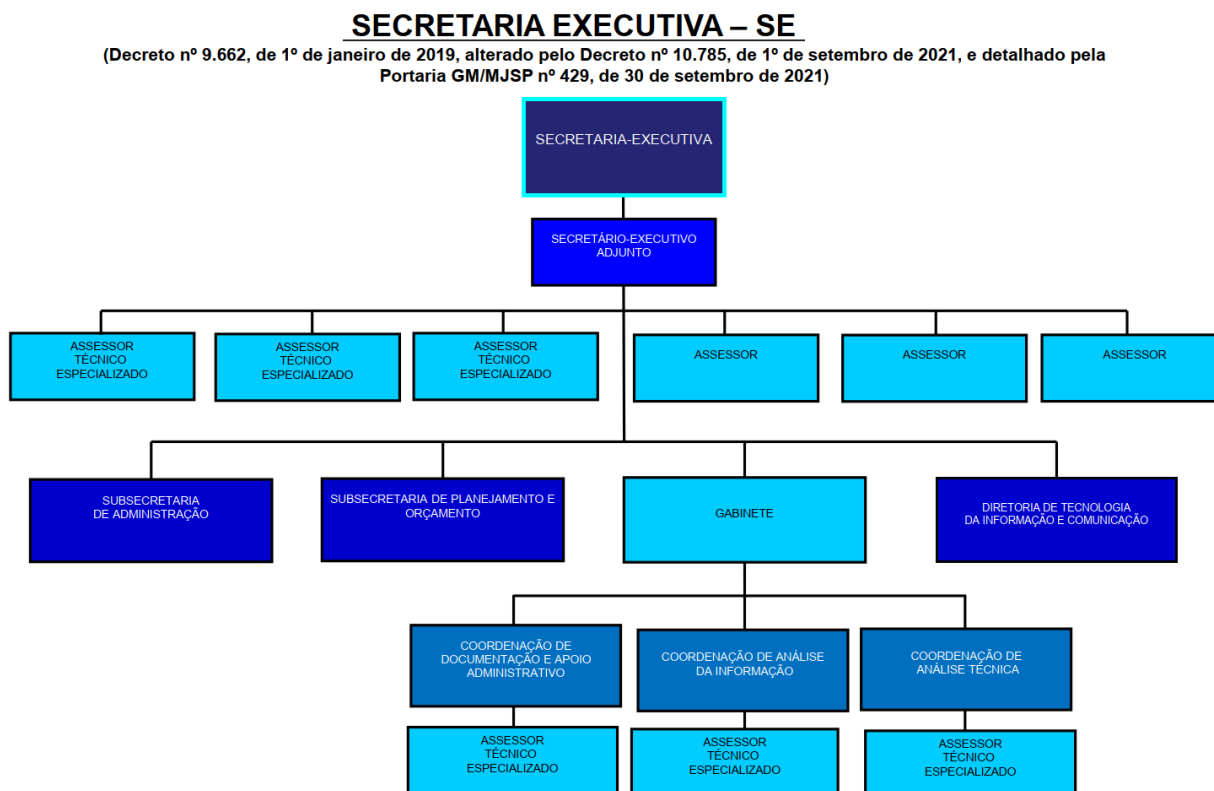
SECRETARIA EXECUTIVA – SE
(Decreto nº 9.662, de 1º de janeiro de 2019, alterado pelo Decreto nº 10.785, de 1º de setembro de 2021, e detalhado pela Portaria GM/MJSP nº 429, de 30 de setembro de 2021)

SECRETARIA-EXECUTIVA

SECRETÁRIO-EXECUTIVO ADJUNTO

ASSESSOR TÉCNICO ESPECIALIZADO

ASSESSOR TÉCNICO ESPECIALIZADO

ASSESSOR TÉCNICO ESPECIALIZADO

ASSESSOR

ASSESSOR

ASSESSOR

SUBSECRETARIA DE ADMINISTRAÇÃO

SUBSECRETARIA DE PLANEJAMENTO E ORÇAMENTO

GABINETE

DIRETORIA DE TECNOLOGIA DA INFORMAÇÃO E COMUNICAÇÃO

COORDENAÇÃO DE DOCUMENTAÇÃO E APOIO ADMINISTRATIVO

COORDENAÇÃO DE ANÁLISE DA INFORMAÇÃO

COORDENAÇÃO DE ANÁLISE TÉCNICA

ASSESSOR TÉCNICO ESPECIALIZADO

ASSESSOR TÉCNICO ESPECIALIZADO

ASSESSOR TÉCNICO ESPECIALIZADO